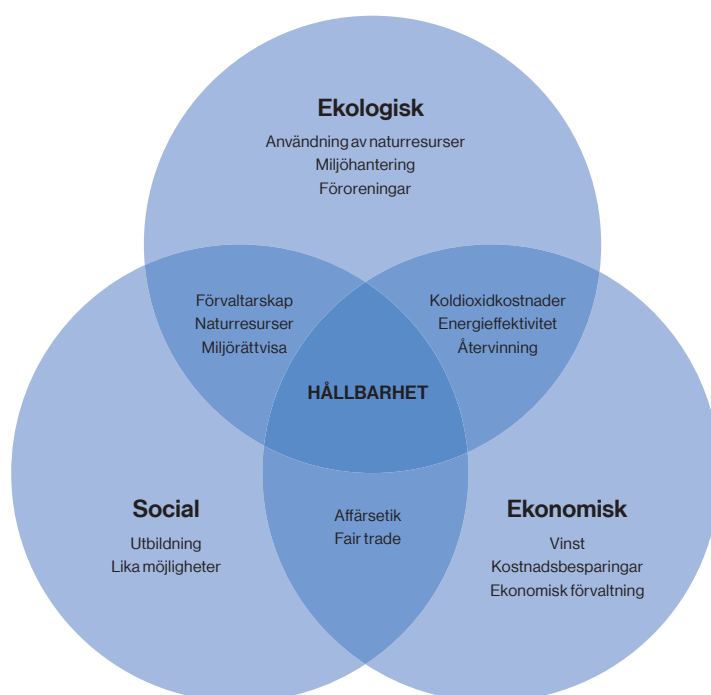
Ekologisk
Användning av naturresurser
Miljöhantering
Föroreningar

Förvaltarskap
Naturresurser
Miljörättvisa

Koldioxidkostnader
Energieffektivitet
Återvinning

HÅLLBARHET

Social
Utbildning
Lika möjligheter

Affärsetik
Fair trade

Ekonomisk
Vinst
Kostnadsbesparingar
Ekonomisk förvaltning